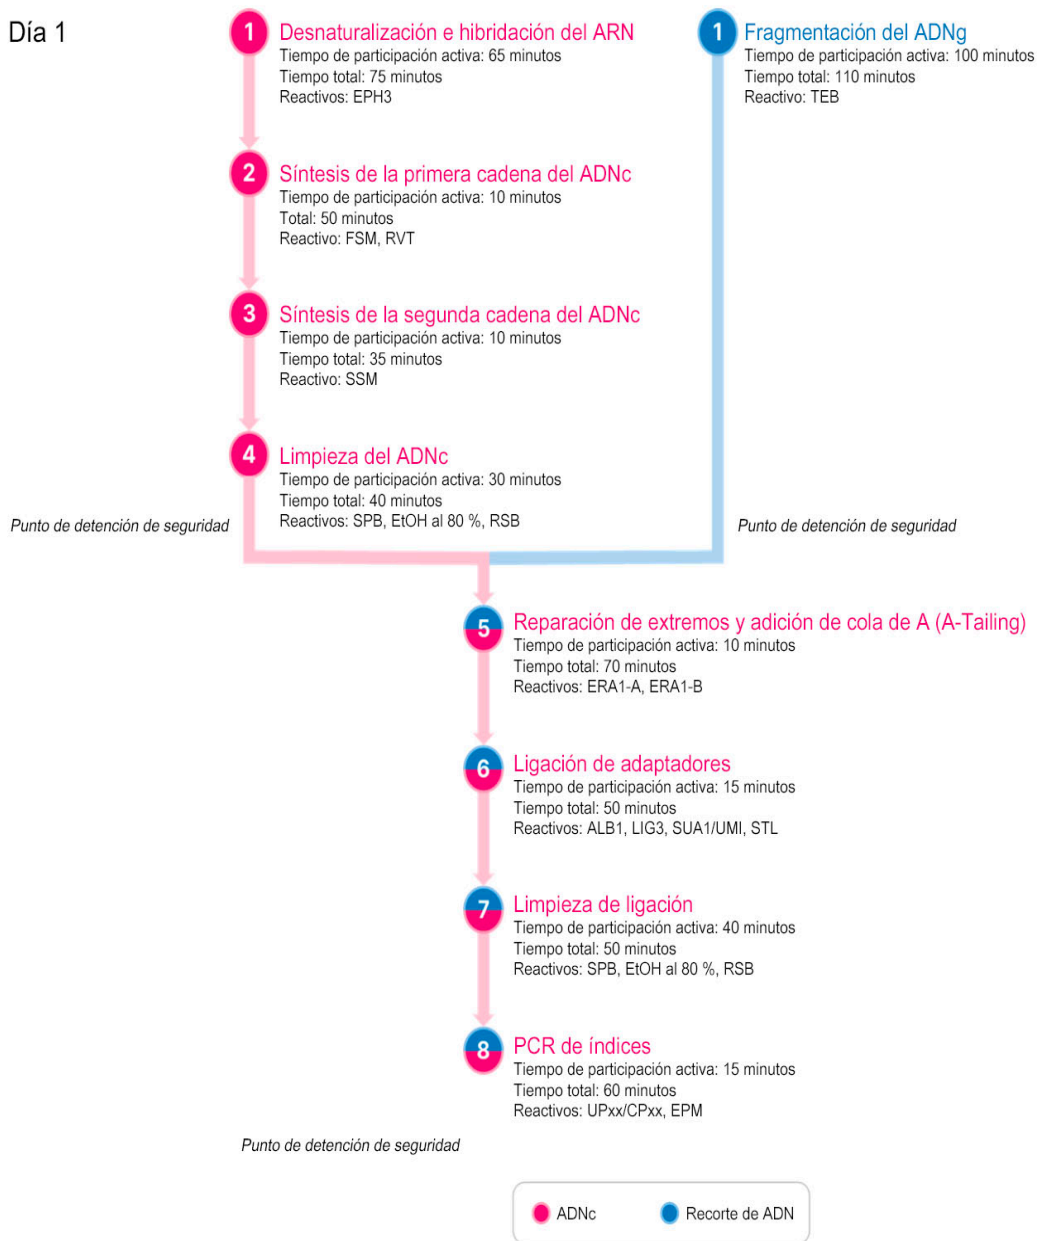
Día 1

1 Desnaturalización e hibridación del ARN
Tiempo de participación activa: 65 minutos
Tiempo total: 75 minutos
Reactivos: EPH3

2 Síntesis de la primera cadena del ADNc
Tiempo de participación activa: 10 minutos
Total: 50 minutos
Reactivo: FSM, RVT

3 Síntesis de la segunda cadena del ADNc
Tiempo de participación activa: 10 minutos
Tiempo total: 35 minutos
Reactivo: SSM

4 Limpieza del ADNc
Tiempo de participación activa: 30 minutos
Tiempo total: 40 minutos
Reactivos: SPB, EtOH al 80 %, RSB

Punto de detención de seguridad

1 Fragmentación del ADNg
Tiempo de participación activa: 100 minutos
Tiempo total: 110 minutos
Reactivo: TEB

Punto de detención de seguridad

5 Reparación de extremos y adición de cola de A (A-Tailing)
Tiempo de participación activa: 10 minutos
Tiempo total: 70 minutos
Reactivos: ERA1-A, ERA1-B

6 Ligación de adaptadores
Tiempo de participación activa: 15 minutos
Tiempo total: 50 minutos
Reactivos: ALB1, LIG3, SUA1/UMI, STL

7 Limpieza de ligación
Tiempo de participación activa: 40 minutos
Tiempo total: 50 minutos
Reactivos: SPB, EtOH al 80 %, RSB

8 PCR de índices
Tiempo de participación activa: 15 minutos
Tiempo total: 60 minutos
Reactivos: UPxx/CPxx, EPM

Punto de detención de seguridad

ADNc
Recorte de ADN